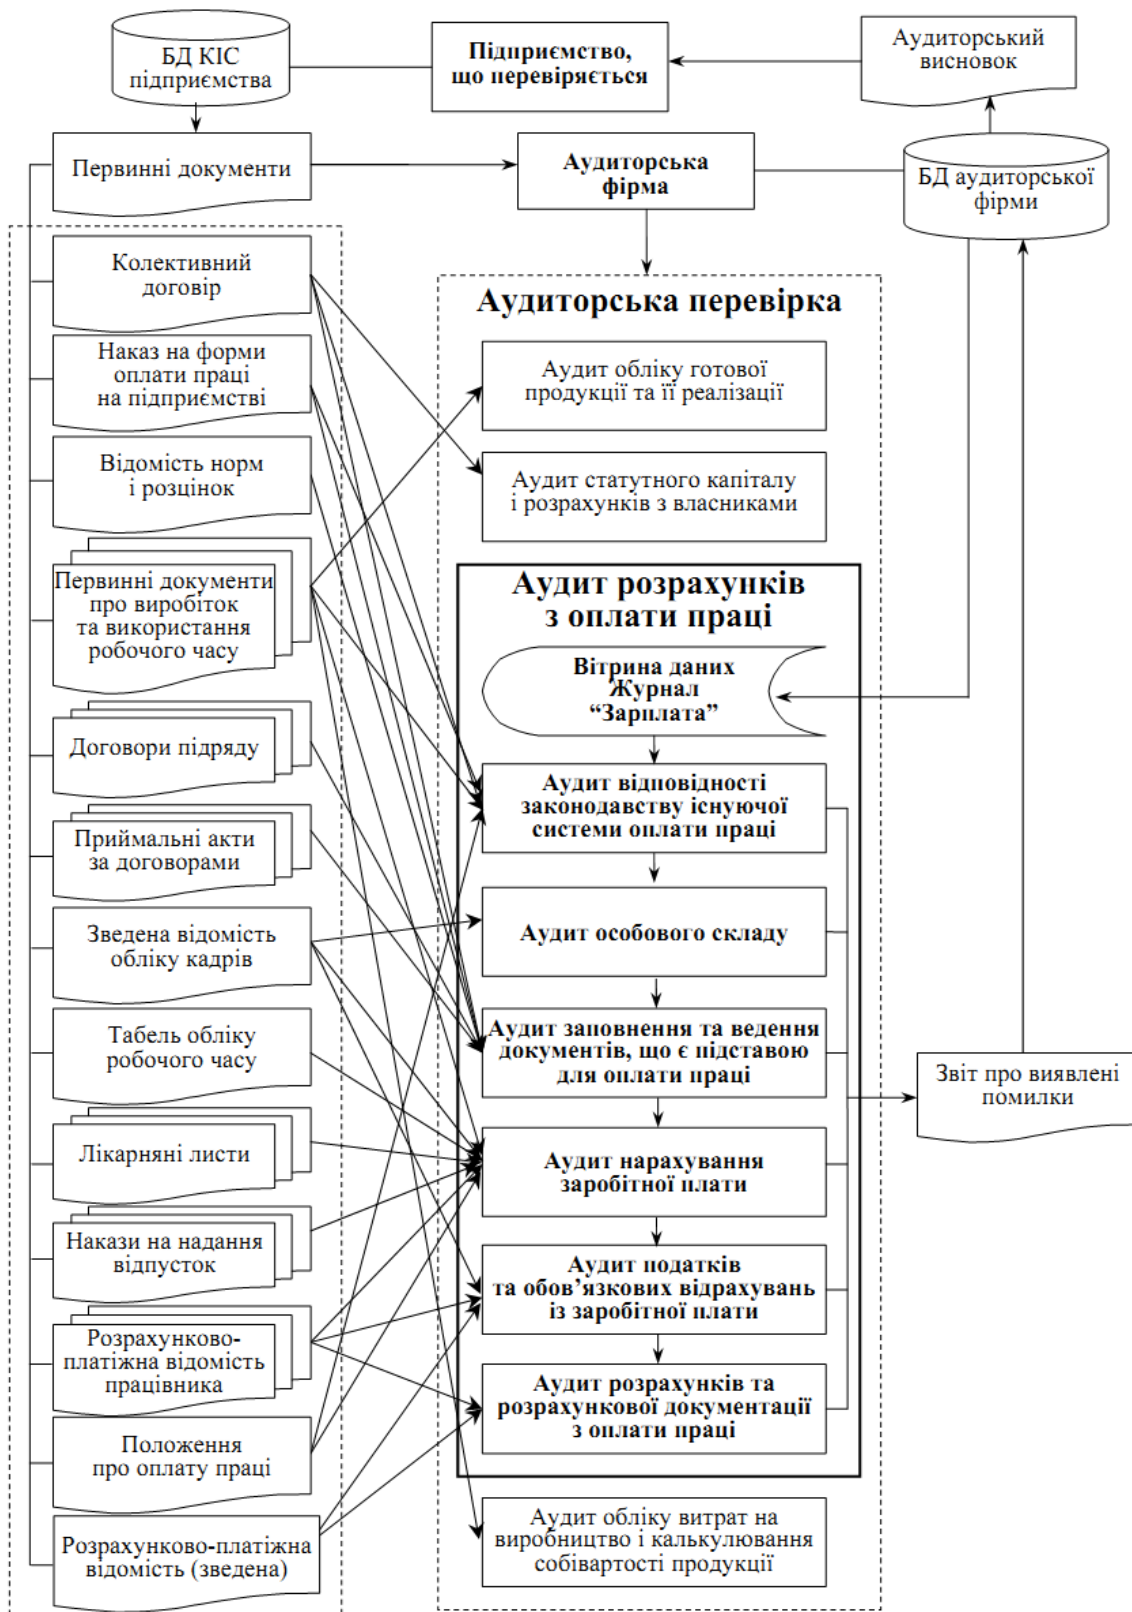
БД КІС підприємства

Підприємство, що перевіряється

Аудиторський висновок

Первинні документи

Аудиторська фірма

БД аудиторської фірми

Колективний договір

Наказ на форми оплати праці на підприємстві

Відомість норм і розцінок

Первинні документи про виробіток та використання робочого часу

Договори підряду

Приймальні акти за договорами

Зведена відомість обліку кадрів

Табель обліку робочого часу

Лікарняні листи

Накази на надання відпусток

Розрахунково-платіжна відомість працівника

Положення про оплату праці

Розрахунково-платіжна відомість (зведена)

Аудиторська перевірка

Аудит обліку готової продукції та її реалізації

Аудит статутного капіталу і розрахунків з власниками

Аудит розрахунків з оплати праці

Вітрина даних Журнал "Зарплата"

Аудит відповідності законодавству існуючої системи оплати праці

Аудит особового складу

Аудит заповнення та ведення документів, що є підставою для оплати праці

Аудит нарахування заробітної плати

Аудит податків та обов'язкових відрахувань із заробітної плати

Аудит розрахунків та розрахункової документації з оплати праці

Аудит обліку витрат на виробництво і калькулювання собівартості продукції

Звіт про виявлені помилки